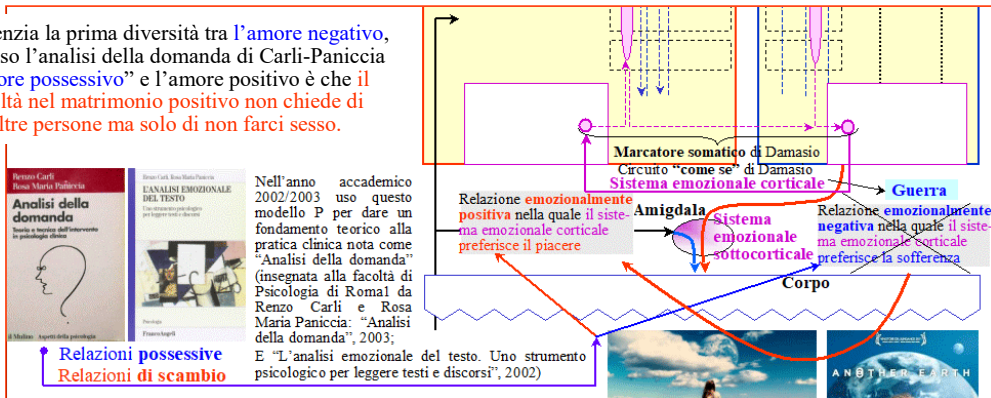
enzia la prima diversità tra l'amore negativo, so l'analisi della domanda di Carli-Paniccia ore possessivo" e l'amore positivo è che il ltà nel matrimonio positivo non chiede di ltre persone ma solo di non farci sesso.

Renzo Carli
Rosa Maria Paniccia
Analisi della domanda
Teoria e tecnica dell'intervento in psicologia clinica
il Mulino

Renzo Carli Rosa Maria Paniccia
L'ANALISI EMOZIONALE DEL TESTO
Uno strumento psicologico per leggere testi e discorsi
FrancoAngeli

Nell'anno accademico 2002/2003 uso questo modello P per dare un fondamento teorico alla pratica clinica nota come "Analisi della domanda" (insegnata alla facoltà di Psicologia di Roma1 da Renzo Carli e Rosa Maria Paniccia: "Analisi della domanda", 2003;
E "L'analisi emozionale del testo. Uno strumento psicologico per leggere testi e discorsi", 2002)

Relazioni possessive
Relazioni di scambio

Marcatore somatico di Damasio
Circuito "come se" di Damasio
Sistema emozionale corticale

Guerra

Relazione emozionalmente positiva nella quale il sistema emozionale corticale preferisce il piacere

Amigdala

Sistema emozionale sottocorticale

Relazione emozionalmente negativa nella quale il sistema emozionale corticale preferisce la sofferenza

Corpo

ANOTHER EARTH